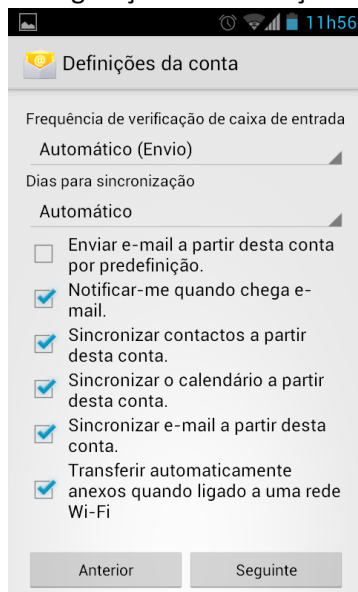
11h56

Definições da conta

Frequência de verificação de caixa de entrada

Automático (Envio)

Dias para sincronização

Automático

Enviar e-mail a partir desta conta por predefinição.

Notificar-me quando chega e-mail.

Sincronizar contactos a partir desta conta.

Sincronizar o calendário a partir desta conta.

Sincronizar e-mail a partir desta conta.

Transferir automaticamente anexos quando ligado a uma rede Wi-Fi

Anterior

Seguinte